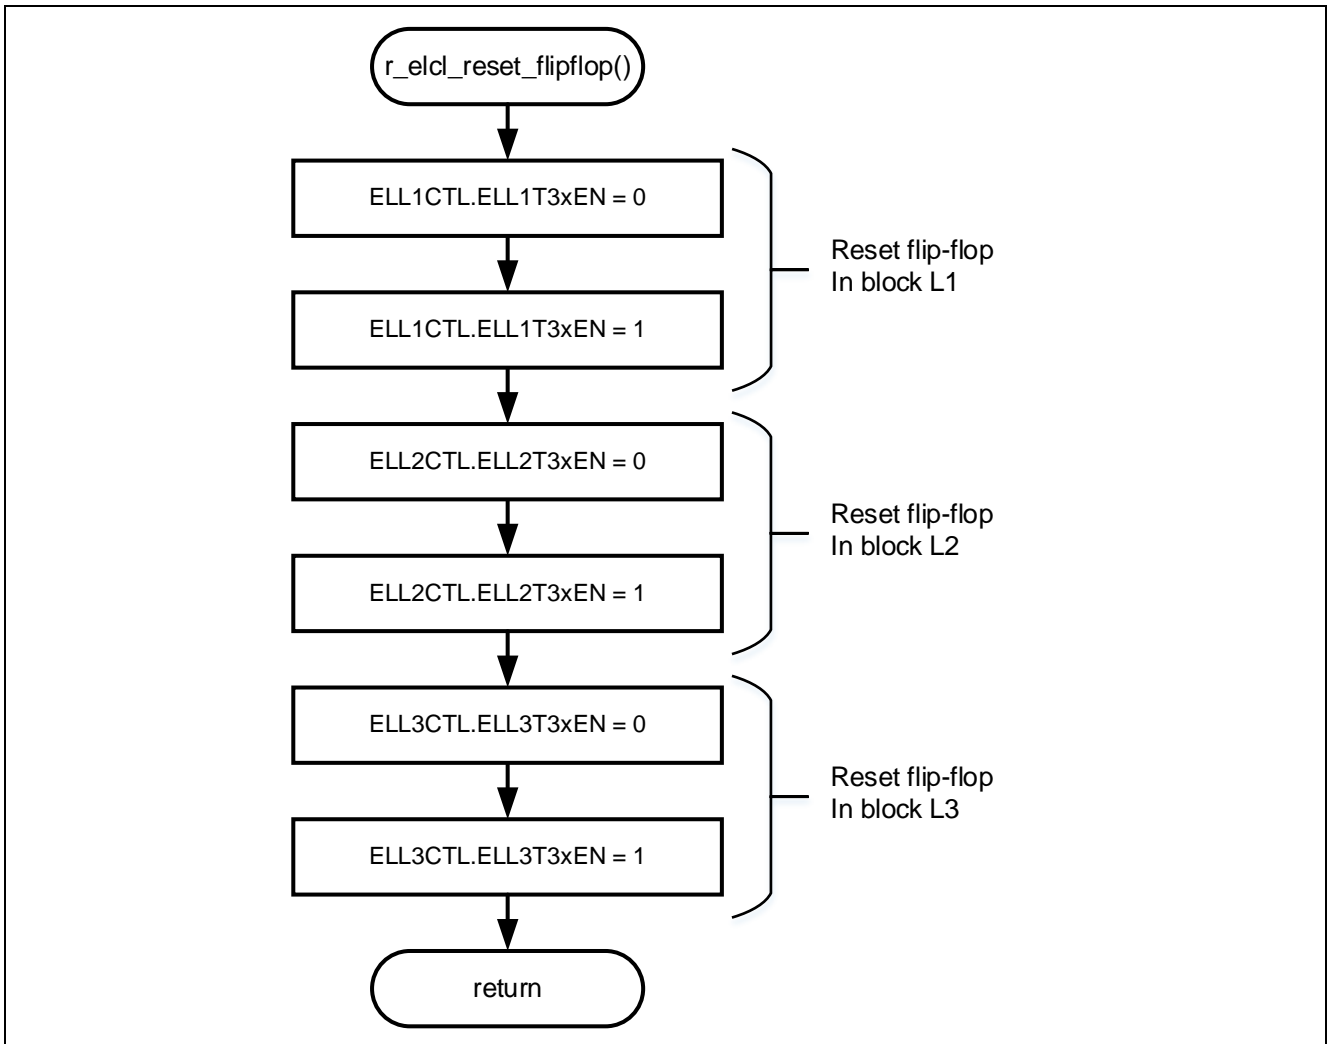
r_elcl_reset_flipflop()

ELL1CTL.ELL1T3xEN = 0

ELL1CTL.ELL1T3xEN = 1

Reset flip-flop
In block L1

ELL2CTL.ELL2T3xEN = 0

ELL2CTL.ELL2T3xEN = 1

Reset flip-flop
In block L2

ELL3CTL.ELL3T3xEN = 0

ELL3CTL.ELL3T3xEN = 1

Reset flip-flop
In block L3

return